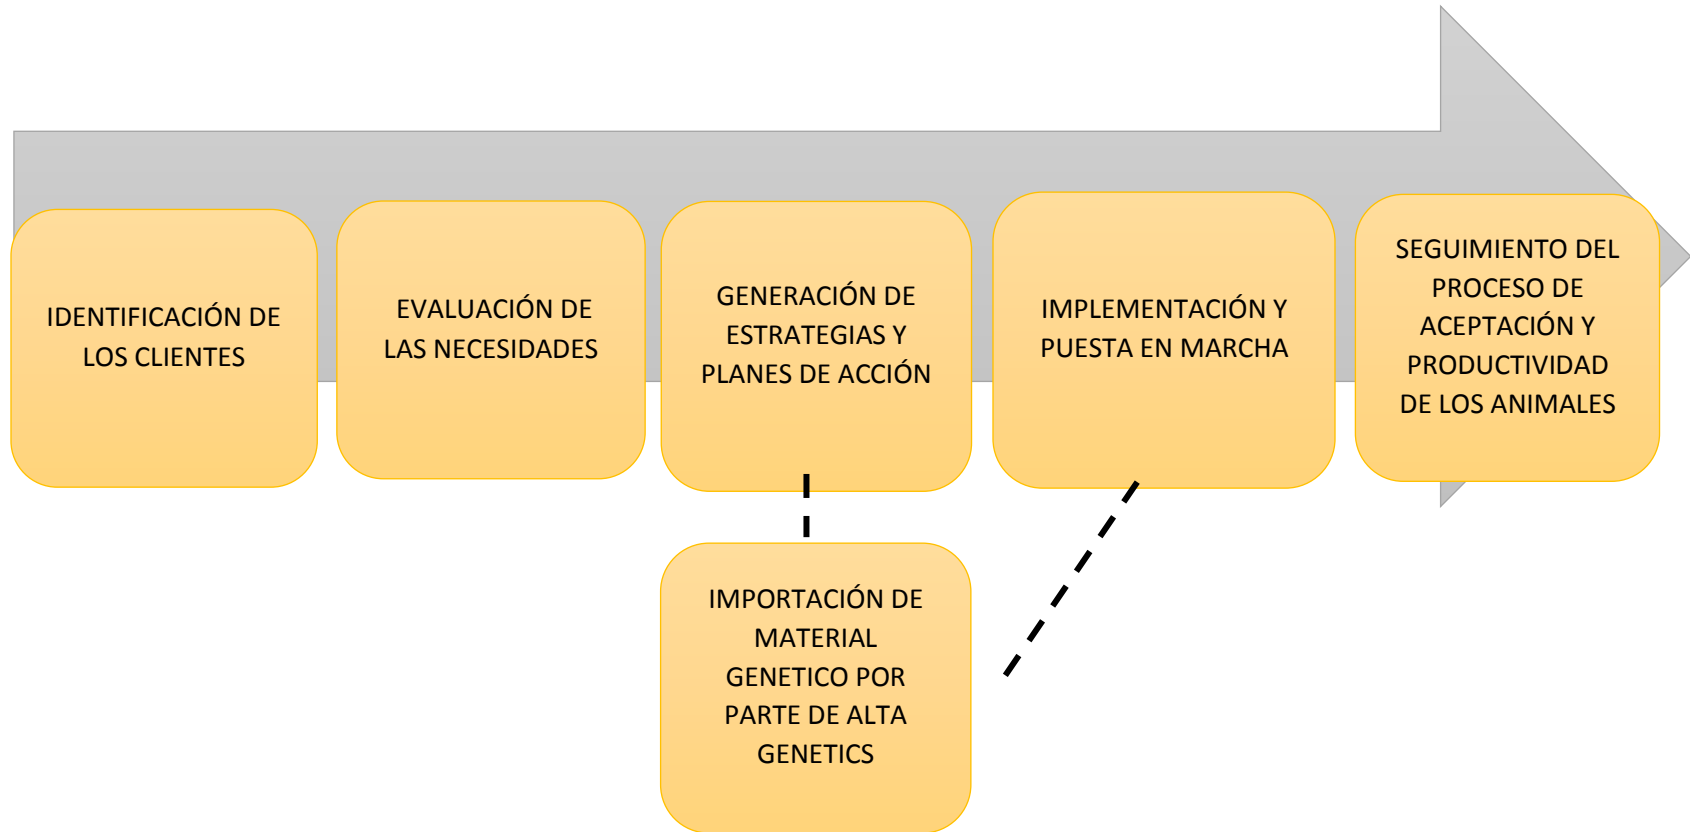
IDENTIFICACIÓN DE LOS CLIENTES

EVALUACIÓN DE LAS NECESIDADES

GENERACIÓN DE ESTRATEGIAS Y PLANES DE ACCIÓN

IMPLEMENTACIÓN Y PUESTA EN MARCHA

SEGUIMIENTO DEL PROCESO DE ACEPTACIÓN Y PRODUCTIVIDAD DE LOS ANIMALES

IMPORTACIÓN DE MATERIAL GENETICO POR PARTE DE ALTA GENETICS